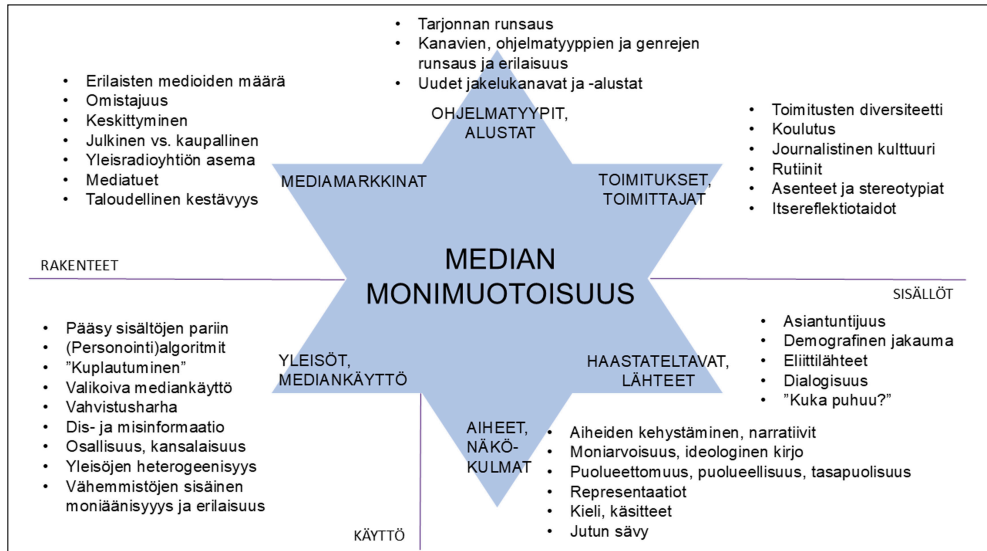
• Tarjonnan runsaus
• Kanavien, ohjelmatyyppien ja genrejen runsaus ja erilaisuus
• Uudet jakelukanavat ja -alustat

• Erilaisten medioiden määrä
• Omistajuus
• Keskittyminen
• Julkinen vs. kaupallinen
• Yleisradioyhtiön asema
• Mediatuet
• Taloudellinen kestävyys

OHJELMATYYPIT, ALUSTAT

• Toimitusten diversiteetti
• Koulutus
• Journalistinen kulttuuri
• Rutiinit
• Asenteet ja stereotypiat
• Itsereflektiotaidot

MEDIAMARKKINAT

TOIMITUKSET, TOIMITTAJAT

RAKENTEET

MEDIAN MONIMUOTOISUUS

SISÄLLÖT

• Pääsy sisältöjen pariin
• (Personointi)algoritmit
• ”Kuplautuminen”
• Valikoiva mediankäyttö
• Vahvistusharha
• Dis- ja misinformaatio
• Osallisuus, kansalaisuus
• Yleisöjen heterogeenisyys
• Vähemmistöjen sisäinen moniäänisyys ja erilaisuus

YLEISÖT, MEDIANKÄYTTÖ

HAASTATELTAVAT, LÄHTEET

• Asiantuntijuus
• Demografinen jakauma
• Eliittilähteet
• Dialogisuus
• ”Kuka puhuu?”

AIHEET, NÄKÖKULMAT

• Aiheiden kehystäminen, narratiivit
• Moniarvoisuus, ideologinen kirjo
• Puolueettomuus, puolueellisuus, tasapuolisuus
• Representaatiot
• Kieli, käsitteet
• Jutun sävy

KÄYTTÖ